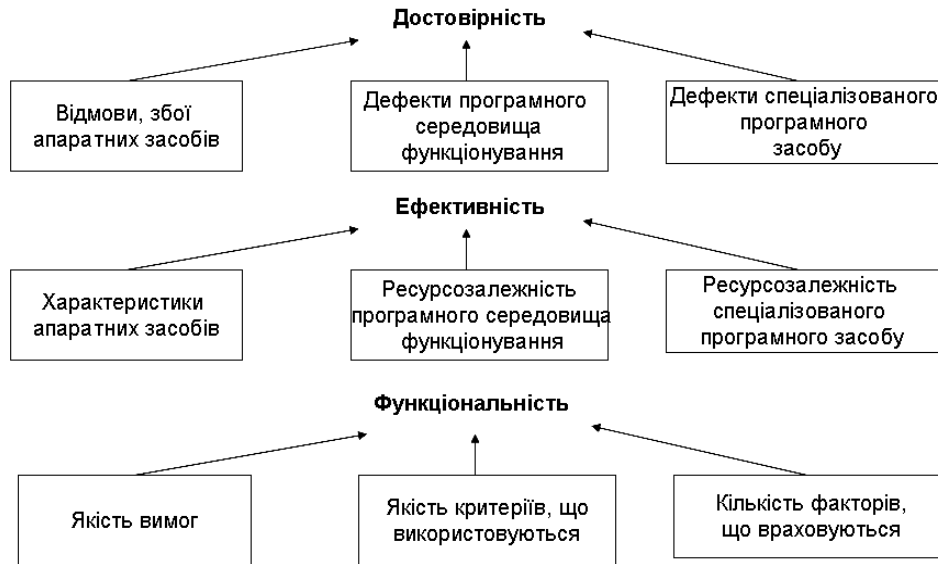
Достовірність

Відмови, збої апаратних засобів

Дефекти програмного середовища функціонування

Дефекти спеціалізованого програмного засобу

Ефективність

Характеристики апаратних засобів

Ресурсозалежність програмного середовища функціонування

Ресурсозалежність спеціалізованого програмного засобу

Функціональність

Якість вимог

Якість критеріїв, що використовуються

Кількість факторів, що враховуються